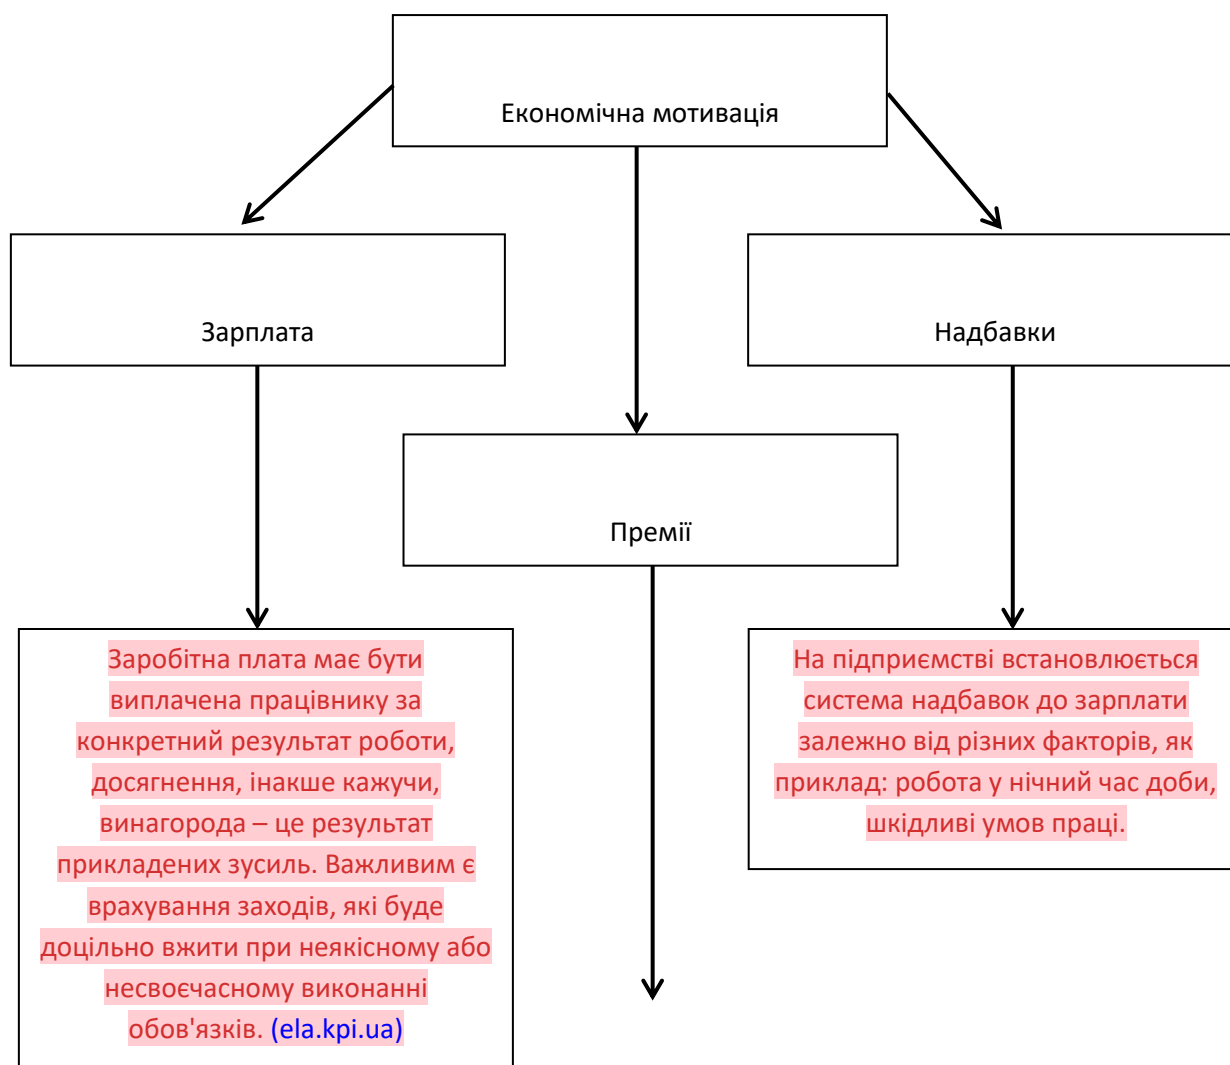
Економічна мотивація

Зарплата

Надбавки

Премії

Заробітна плата має бути виплачена працівнику за конкретний результат роботи, досягнення, інакше кажучи, винагорода – це результат прикладених зусиль. Важливим є врахування заходів, які буде доцільно вжити при неякісному або несвоєчасному виконанні обов'язків. (ela.kpi.ua)

На підприємстві встановлюється система надбавок до зарплати залежно від різних факторів, як приклад: робота у нічний час доби, шкідливі умов праці.